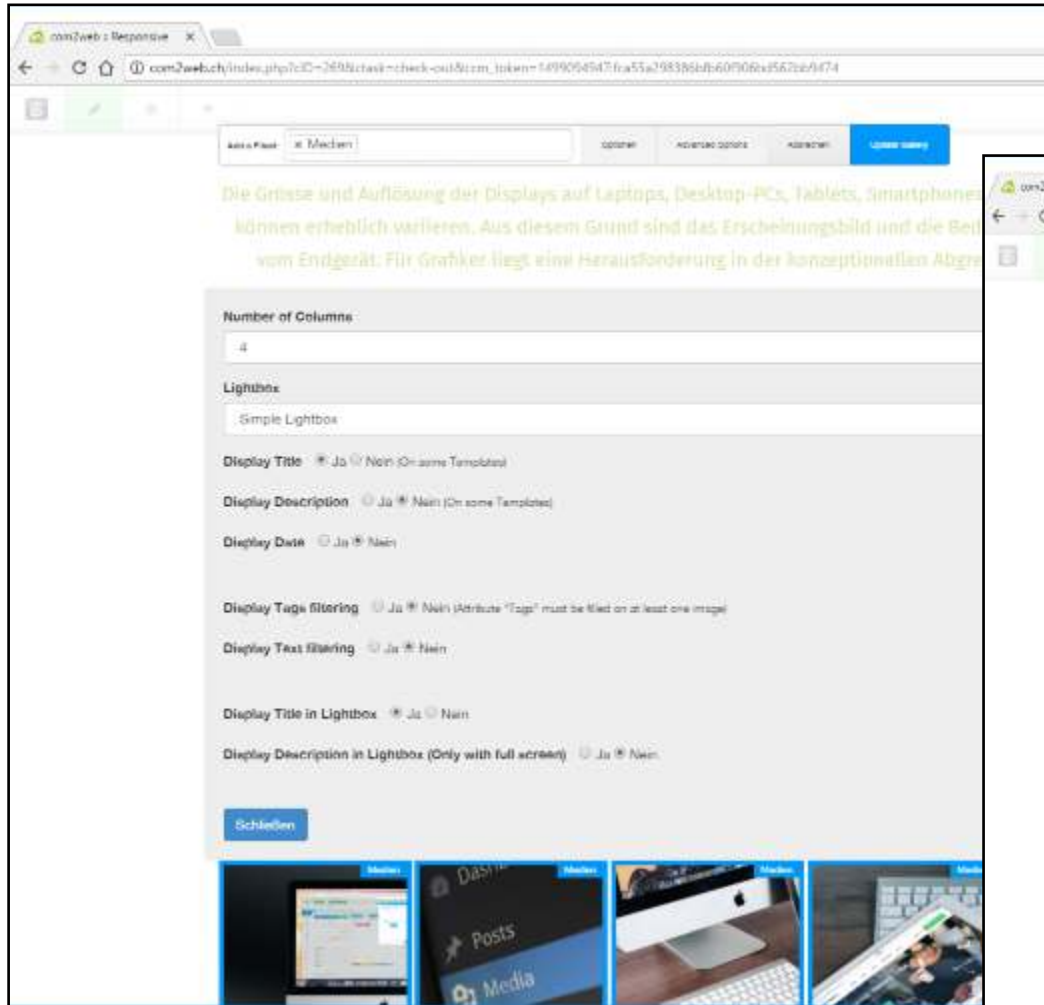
com2web :: Responsive ×

com2web.ch/index.php?cID=269&ctask=check-out&ccm_token=1499054947:fca55a298386bfb60f506bd567bb9474

Add a Files: × Medien | Options | Advanced Options | Abbrechen | Update Gallery

Die Grösse und Auflösung der Displays auf Laptops, Desktop-PCs, Tablets, Smartphones können erheblich variieren. Aus diesem Grund sind das Erscheinungsbild und die Bed vom Endgerät. Für Grafiker liegt eine Herausforderung in der konzeptionellen Abgre

Number of Columns

4

Lightbox

Simple Lightbox

Display Title ◉ Ja ○ Nein (On some Templates)

Display Description ○ Ja ◉ Nein (On some Templates)

Display Date ○ Ja ◉ Nein

Display Tags filtering ○ Ja ◉ Nein (Attribute "Tags" must be filled on at least one image)

Display Text filtering ○ Ja ◉ Nein

Display Title in Lightbox ◉ Ja ○ Nein

Display Description in Lightbox (Only with full screen) ○ Ja ◉ Nein

Schließen

Medien | Medien | Medien | Medi

Dash
Posts
Media

com2